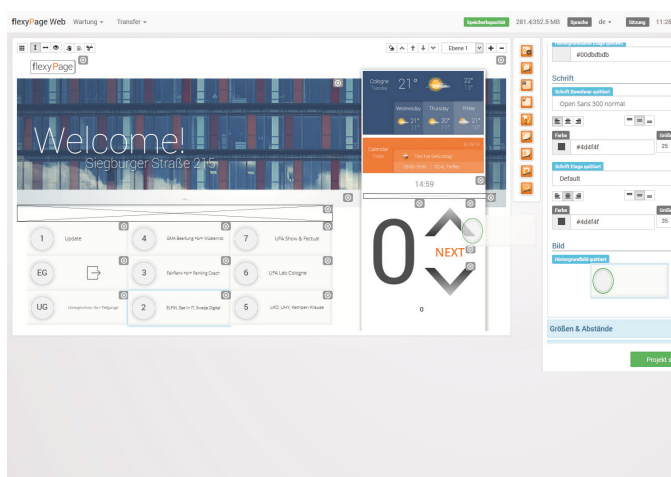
flexyPage Web Wartung ▾ Transfer ▾

Speicherkapazität 281.4/352.5 MB Sprache de ▾ Sitzung 11:28

Ebene 1

flexyPage

Welcome!
Siegburger Straße 215

Cologne Tuesday 21° 22°

Wednesday Thursday Friday
21° 20° 21°

Calendar Today

14:59

0

NEXT

0

1 Update

4 EMA Beratung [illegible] Modernist

7 UFA Show & Factual

EG

3 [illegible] Coach

6 UFA Lab Cologne

UG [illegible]

2 ELFIN, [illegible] Digital

5 UKO, UHY, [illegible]

#00dbdbdb

Schrift

Schrift Standard geändert

Open Sans 300 normal

Farbe

#4d4f4f

25

Schrift Etage geändert

Default

Farbe

#4d4f4f

35

Bild

Hintergrundbild geändert

Größen & Abstände

Projekt s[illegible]